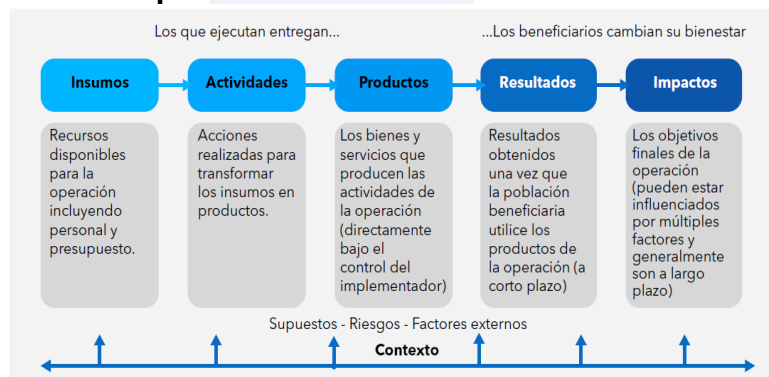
Los que ejecutan entregan...

...Los beneficiarios cambian su bienestar

Insumos

Actividades

Productos

Resultados

Impactos

Recursos disponibles para la operación incluyendo personal y presupuesto.

Acciones realizadas para transformar los insumos en productos.

Los bienes y servicios que producen las actividades de la operación (directamente bajo el control del implementador)

Resultados obtenidos una vez que la población beneficiaria utilice los productos de la operación (a corto plazo)

Los objetivos finales de la operación (pueden estar influenciados por múltiples factores y generalmente son a largo plazo)

Supuestos - Riesgos - Factores externos

Contexto